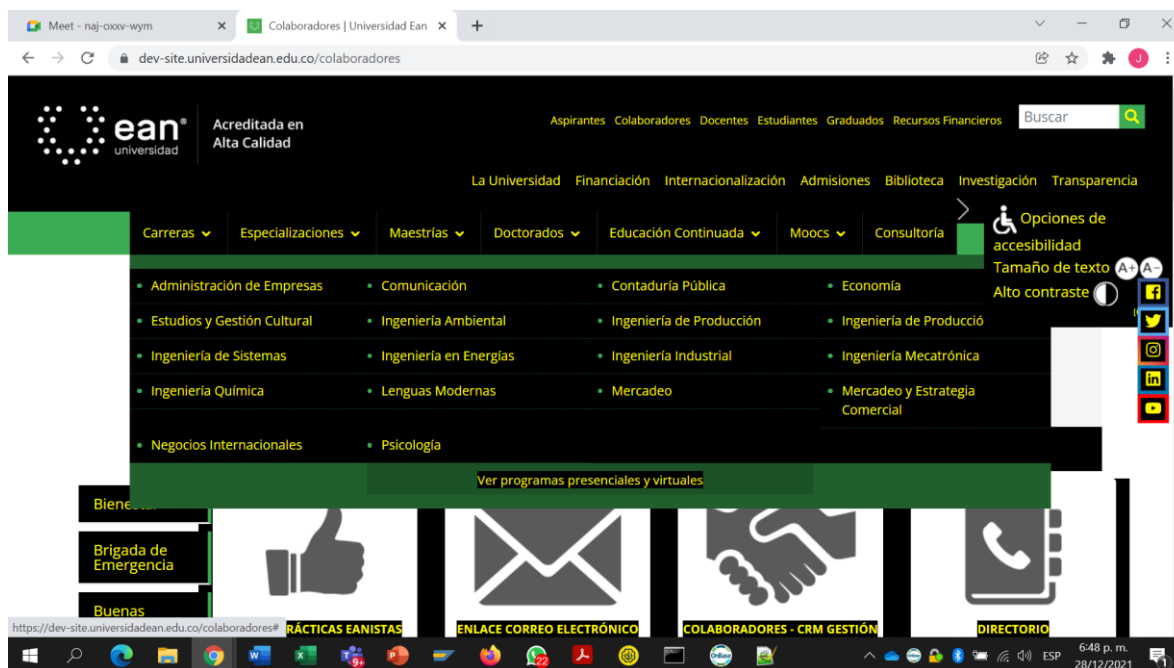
Meet - naj-oxxv-wym
Colaboradores | Universidad Ean
dev-site.universidadean.edu.co/colaboradores

ean universidad
Acreditada en Alta Calidad

Aspirantes Colaboradores Docentes Estudiantes Graduados Recursos Financieros
Buscar

La Universidad Financiación Internacionalización Admisiones Biblioteca Investigación Transparencia

Carreras Especializaciones Maestrías Doctorados Educación Continuada Moocs Consultoría

Opciones de accesibilidad
Tamaño de texto A+ A-
Alto contraste

• Administración de Empresas • Comunicación • Contaduría Pública • Economía
• Estudios y Gestión Cultural • Ingeniería Ambiental • Ingeniería de Producción • Ingeniería de Produccció
• Ingeniería de Sistemas • Ingeniería en Energías • Ingeniería Industrial • Ingeniería Mecatrónica
• Ingeniería Química • Lenguas Modernas • Mercadeo • Mercadeo y Estrategia Comercial
• Negocios Internacionales • Psicología

Ver programas presenciales y virtuales

Bienestar
Brigada de Emergencia
Buenas

https://dev-site.universidadean.edu.co/colaboradores#
RÁCTICAS EANISTAS
ENLACE CORREO ELECTRÓNICO
COLABORADORES - CRM GESTIÓN
DIRECTORIO

ESP
6:48 p. m.
28/12/2021